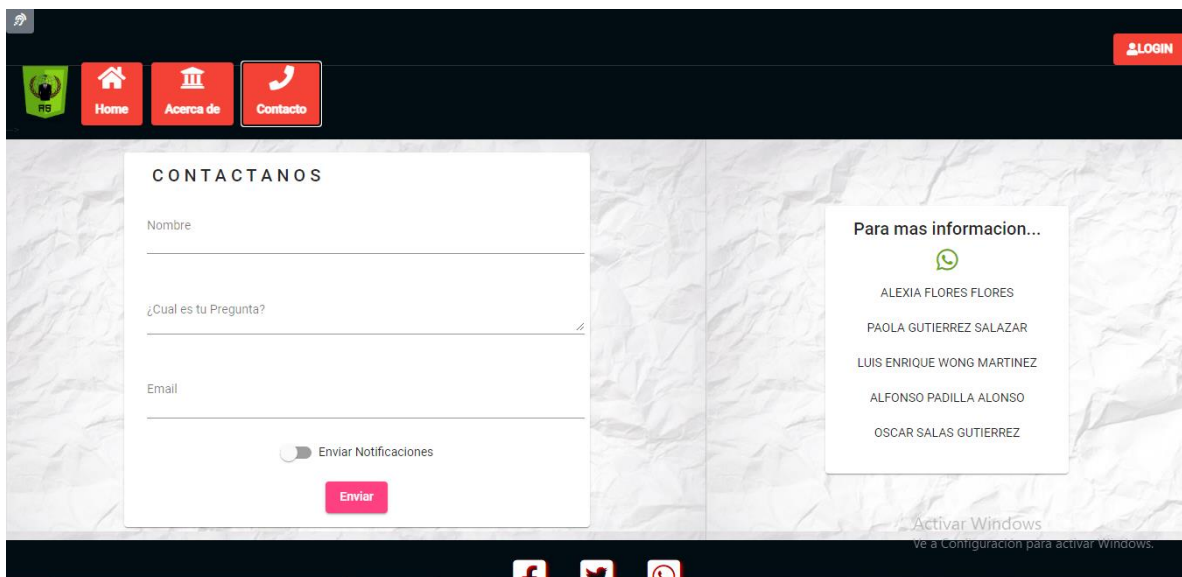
LOGIN

RG

Home

Acerca de

Contacto

CONTACTANOS

Nombre

¿Cual es tu Pregunta?

Email

Enviar Notificaciones

Enviar

Para mas informacion...

ALEXIA FLORES FLORES

PAOLA GUTIERREZ SALAZAR

LUIS ENRIQUE WONG MARTINEZ

ALFONSO PADILLA ALONSO

OSCAR SALAS GUTIERREZ

Activar Windows
Ve a Configuración para activar Windows.